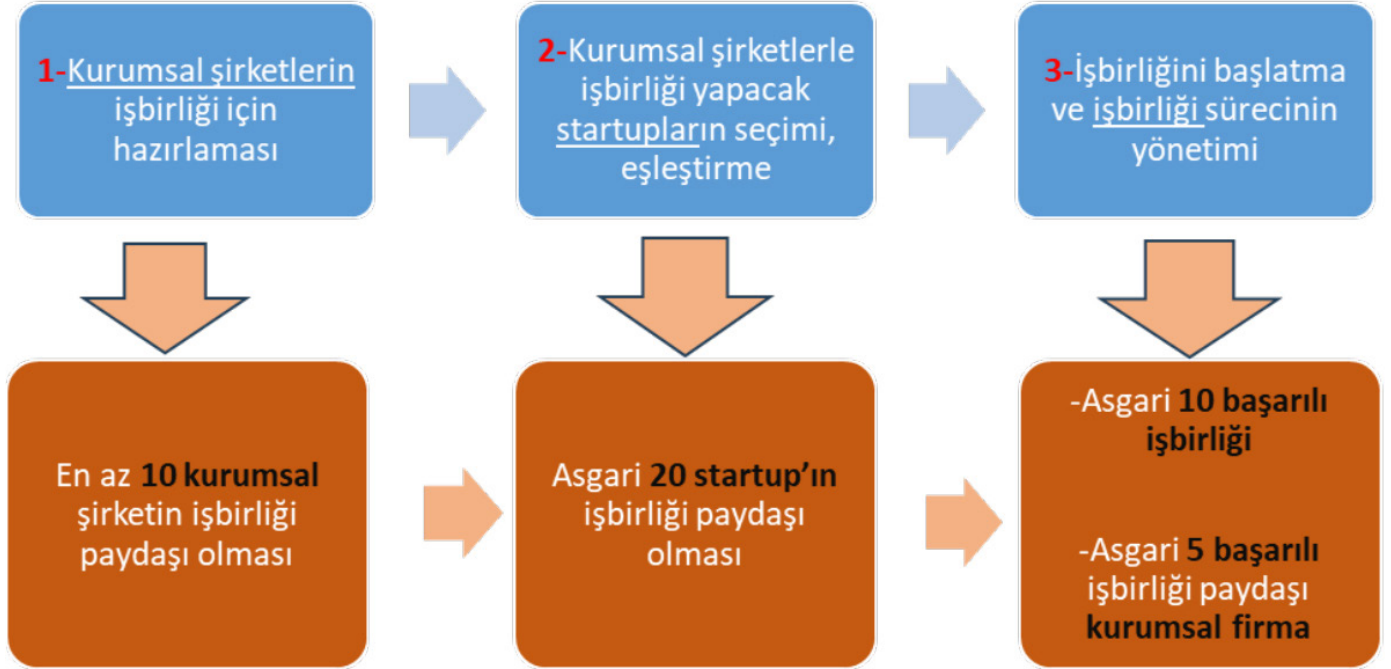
1-Kurumsal şirketlerin işbirliği için hazırlaması

2-Kurumsal şirketlerle işbirliği yapacak startupların seçimi, eşleştirme

3-İşbirliğini başlatma ve işbirliği sürecinin yönetimi

En az 10 kurumsal şirketin işbirliği paydaşı olması

Asgari 20 startup'ın işbirliği paydaşı olması

-Asgari 10 başarılı işbirliği

-Asgari 5 başarılı işbirliği paydaşı kurumsal firma